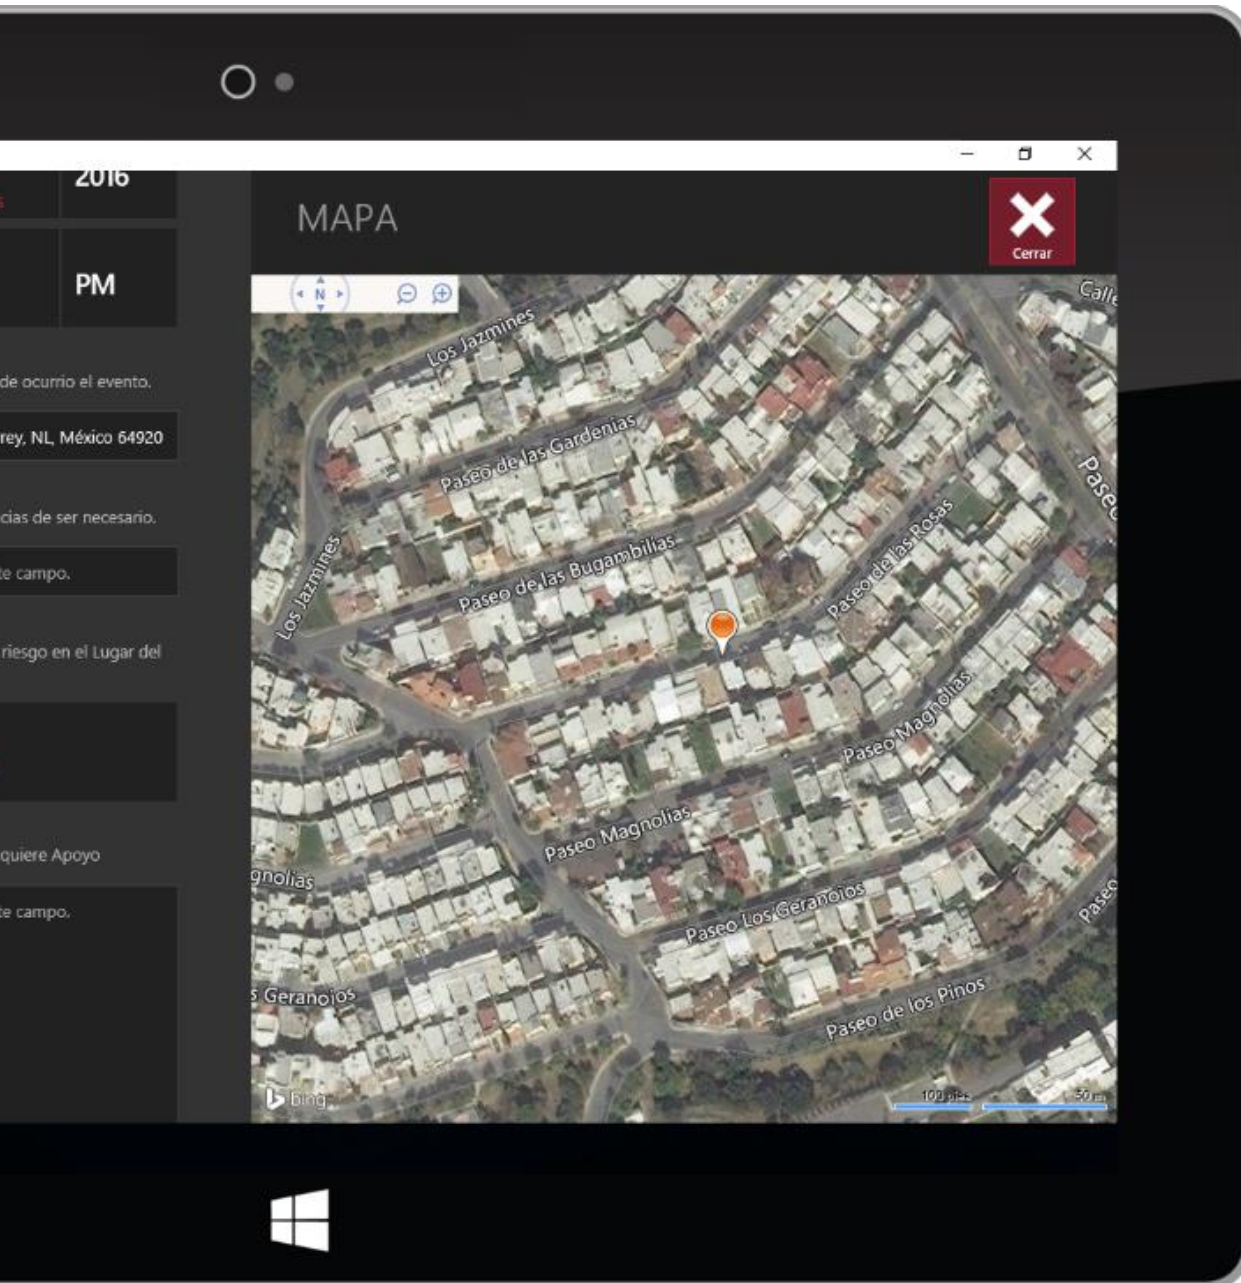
2016

PM

de ocurrio el evento.

rey, NL, México 64920

cias de ser necesario.

te campo.

riesgo en el Lugar del

quiere Apoyo

te campo.

MAPA

Cerrar

N

Calle

Los Jazmines

Paseo de las Gardenias

Paseo

Los Jazmines

Paseo de las Bugambilias

Paseo de las Rosas

Paseo Magnolias

Paseo Magnolias

gnolias

Paseo Los Geranoios

Paseo

s Geranoios

Paseo de los Pinos

bing

100 pies

50 m